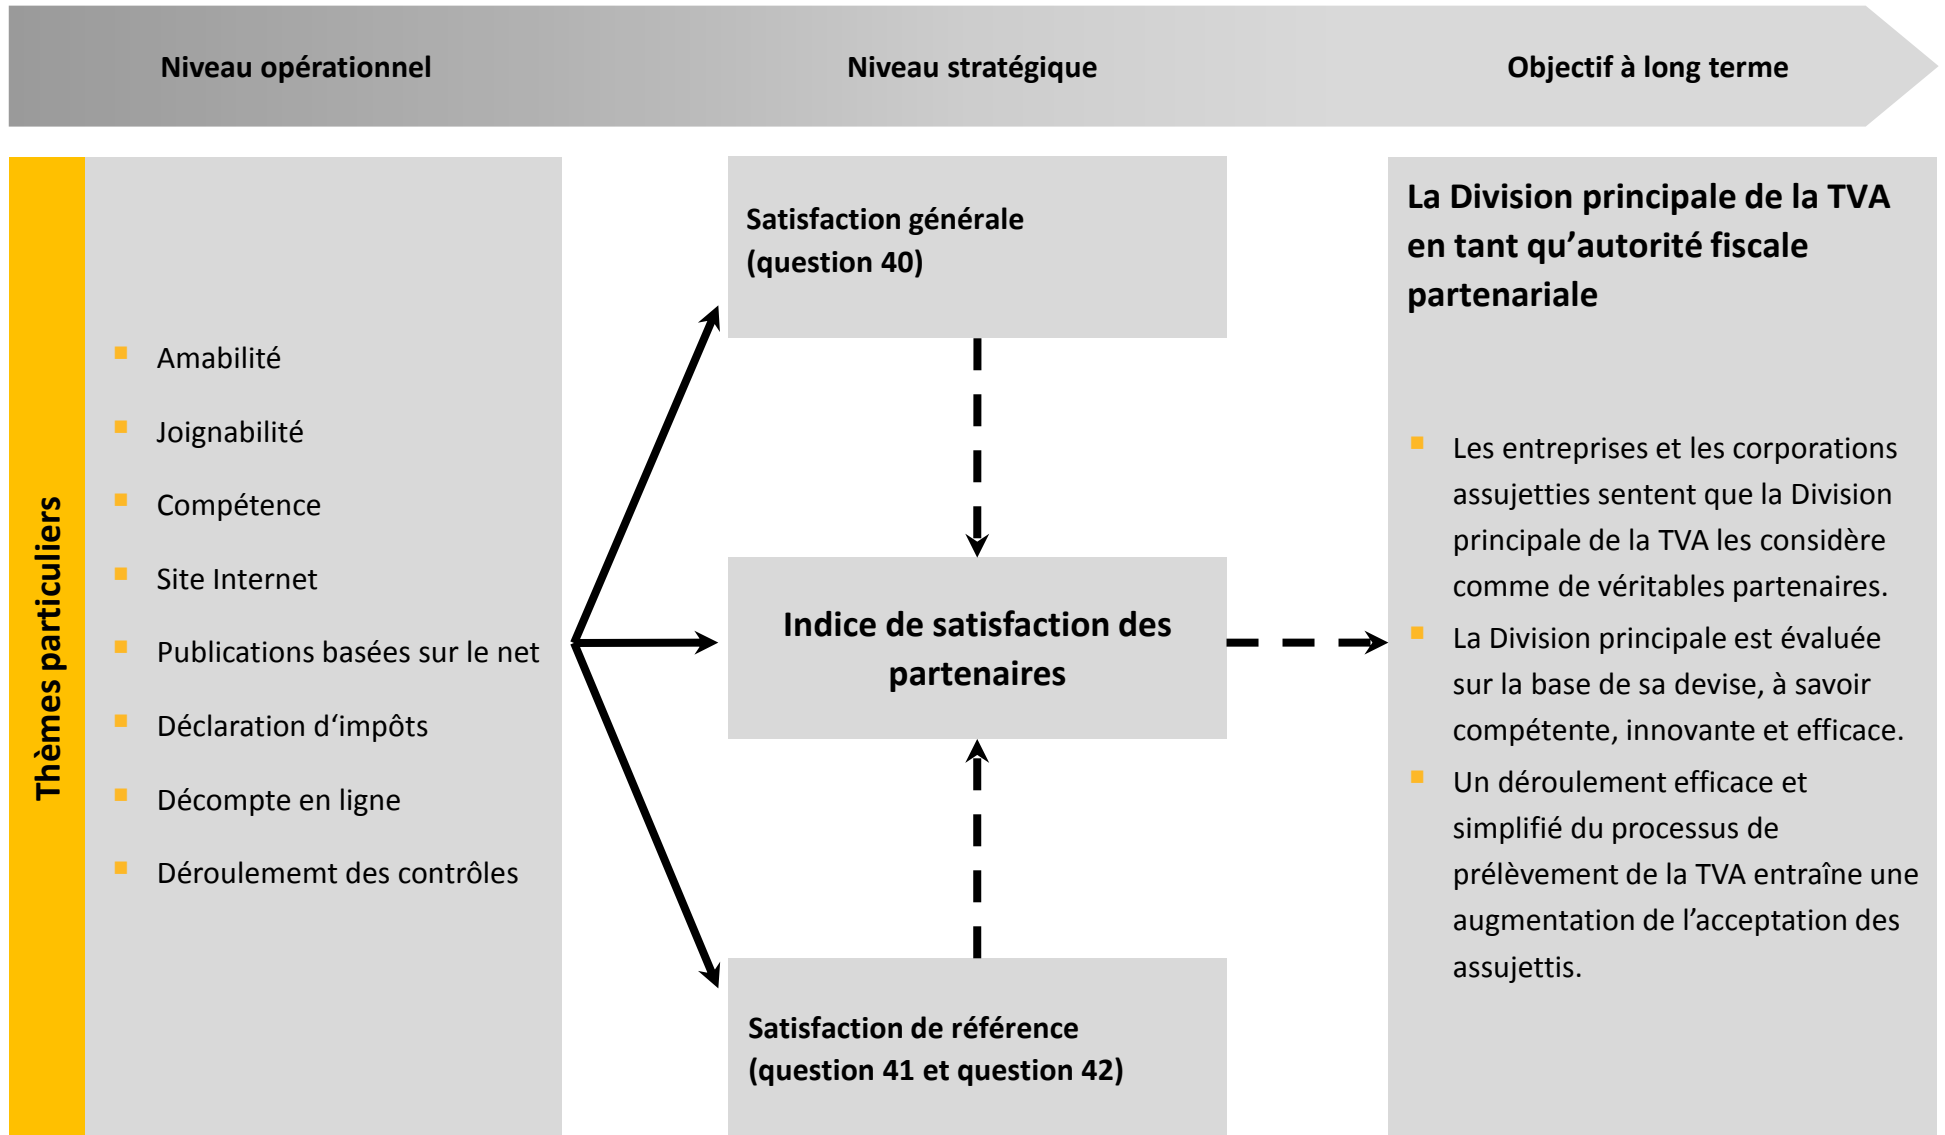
Niveau opérationnel

Niveau stratégique

Objectif à long terme

Thèmes particuliers

- Amabilité
- Joignabilité
- Compétence
- Site Internet
- Publications basées sur le net
- Déclaration d'impôts
- Décompte en ligne
- Déroulememt des contrôles

Satisfaction générale (question 40)

Indice de satisfaction des partenaires

Satisfaction de référence (question 41 et question 42)

La Division principale de la TVA en tant qu'autorité fiscale partenariale

- Les entreprises et les corporations assujetties sentent que la Division principale de la TVA les considère comme de véritables partenaires.
- La Division principale est évaluée sur la base de sa devise, à savoir compétente, innovante et efficace.
- Un déroulement efficace et simplifié du processus de prélèvement de la TVA entraîne une augmentation de l'acceptation des assujettis.